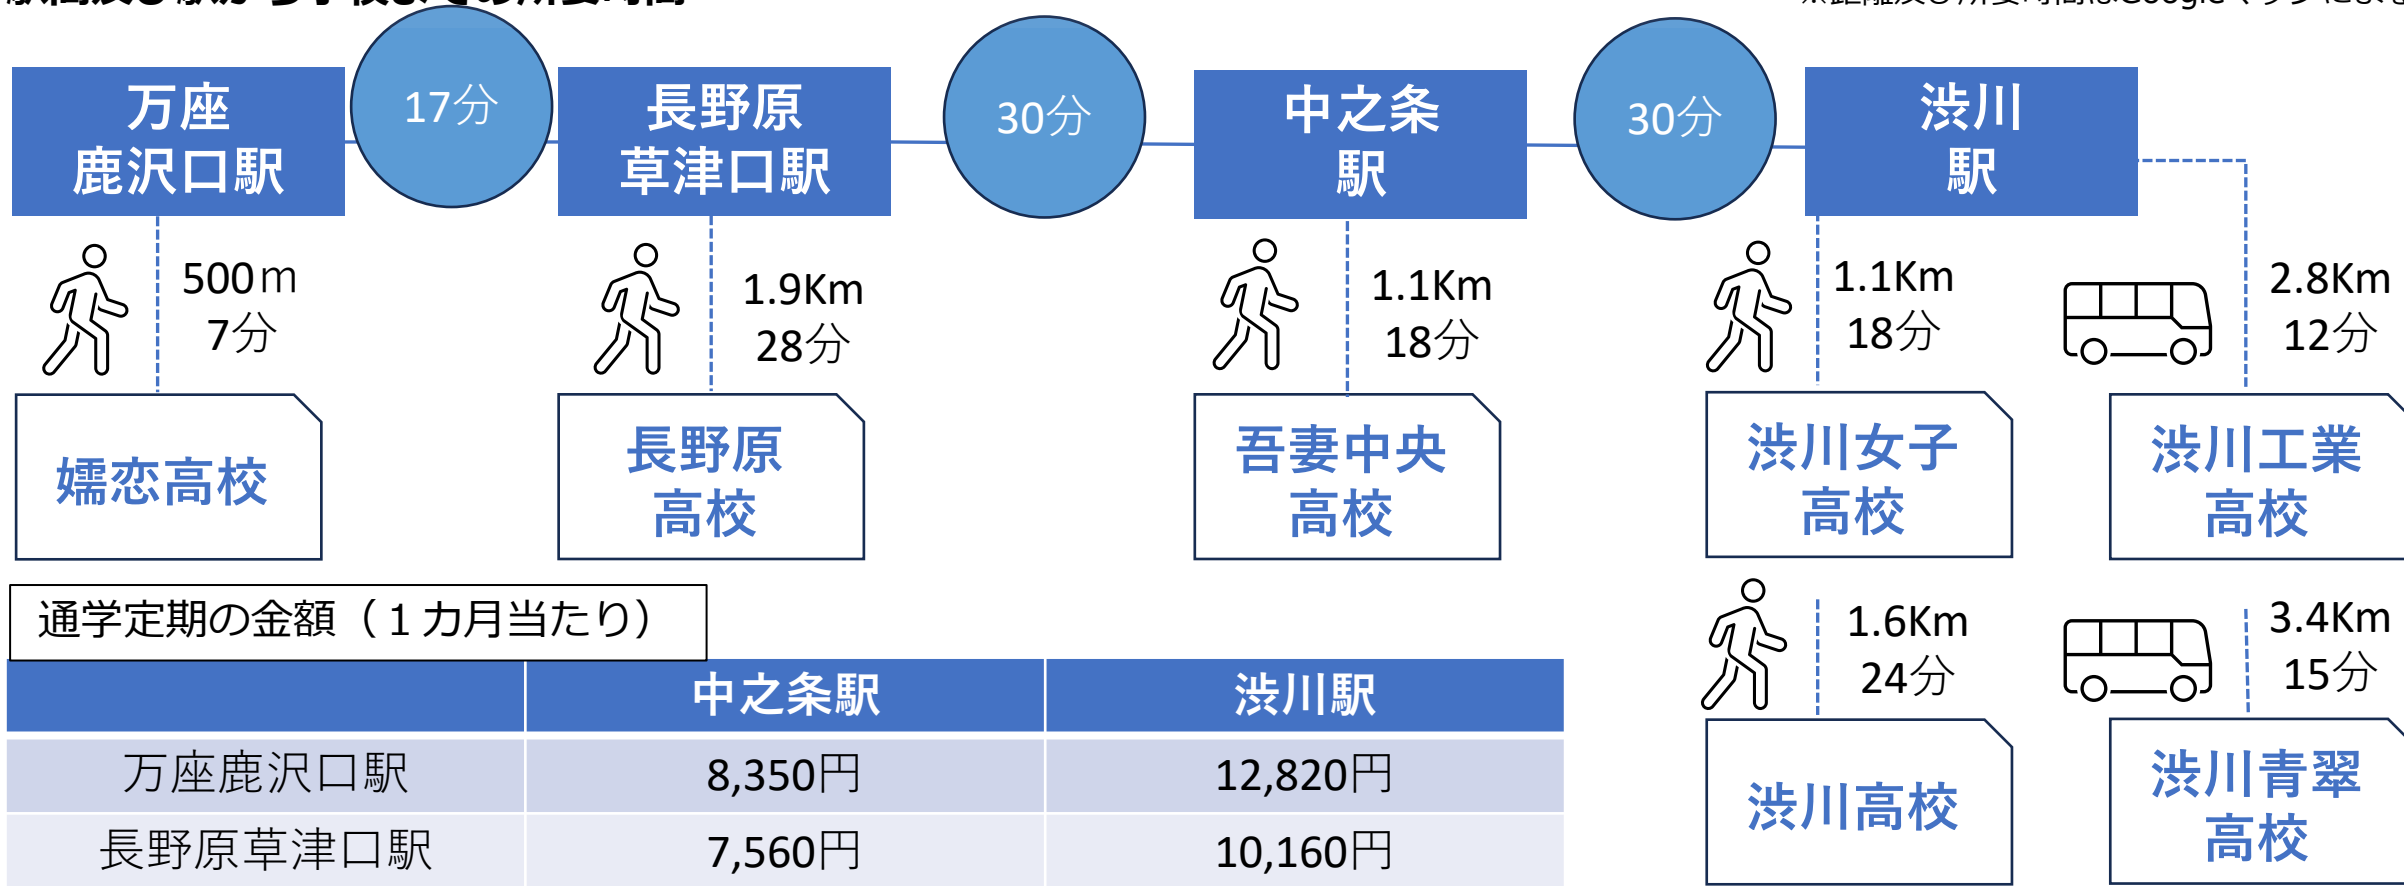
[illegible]

万座
鹿沢口駅

17分

長野原
草津口駅

30分

中之条
駅

30分

渋川
駅

500m
7分

1.9Km
28分

1.1Km
18分

1.1Km
18分

2.8Km
12分

嬬恋高校

長野原
高校

吾妻中央
高校

渋川女子
高校

渋川工業
高校

通学定期の金額（１カ月当たり）

| | 中之条駅 | 渋川駅 |
|---|---|---|
| 万座鹿沢口駅 | 8,350円 | 12,820円 |
| 長野原草津口駅 | 7,560円 | 10,160円 |

1.6Km
24分

3.4Km
15分

渋川高校

渋川青翠
高校